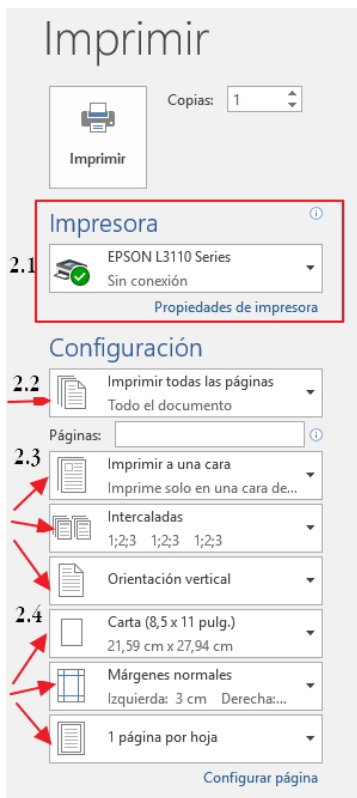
Imprimir

Imprimir

Copias: 1

Impresora

2.1

EPSON L3110 Series
Sin conexión

Propiedades de impresora

Configuración

2.2

Imprimir todas las páginas
Todo el documento

Páginas:

2.3

Imprimir a una cara
Imprime solo en una cara de...

Intercaladas
1;2;3 1;2;3 1;2;3

Orientación vertical

2.4

Carta (8,5 x 11 pulg.)
21,59 cm x 27,94 cm

Márgenes normales
Izquierda: 3 cm Derecha:...

1 página por hoja

Configurar página